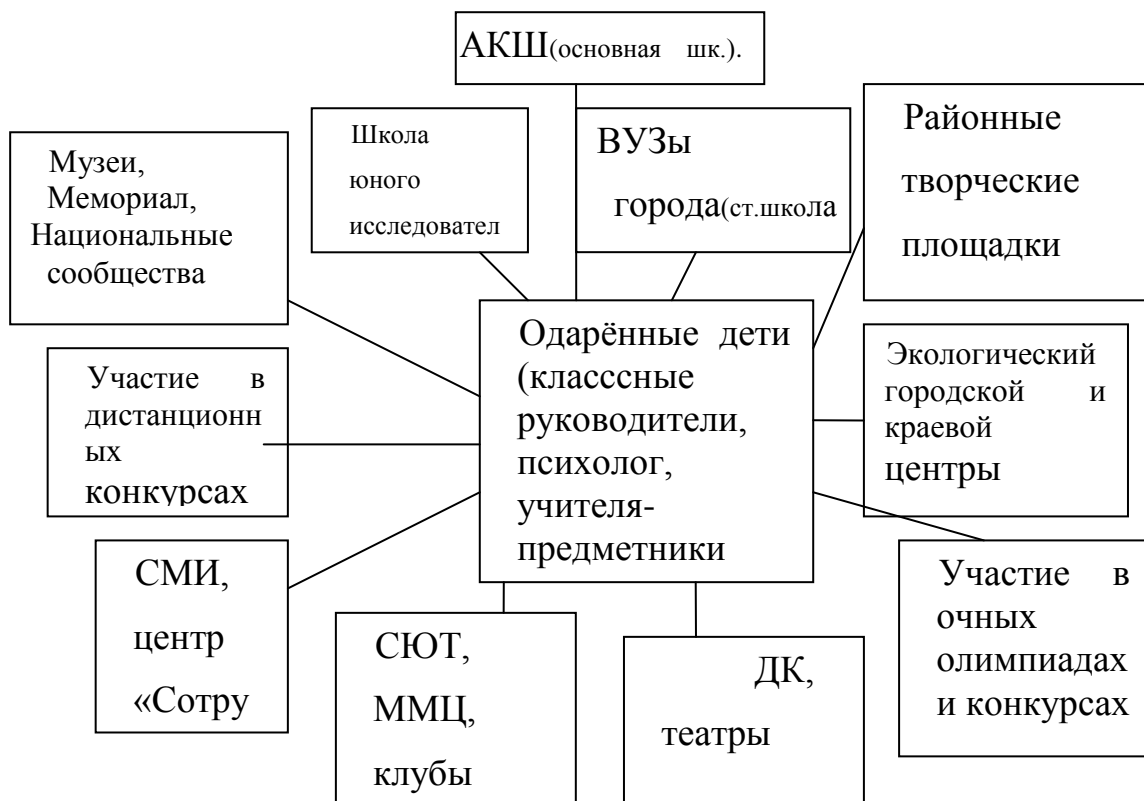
АКШ(основная шк.).

Школа юного исследовател

ВУЗы города(ст.школа

Районные творческие площадки

Музеи, Мемориал, Национальные сообщества

Одарённые дети (класссные руководители, психолог, учителя-предметники

Экологический городской и краевой центры

Участие в дистанционных конкурсах

СМИ, центр «Сотру

СЮТ, ММЦ, клубы

ДК, театры

Участие в очных олимпиадах и конкурсах